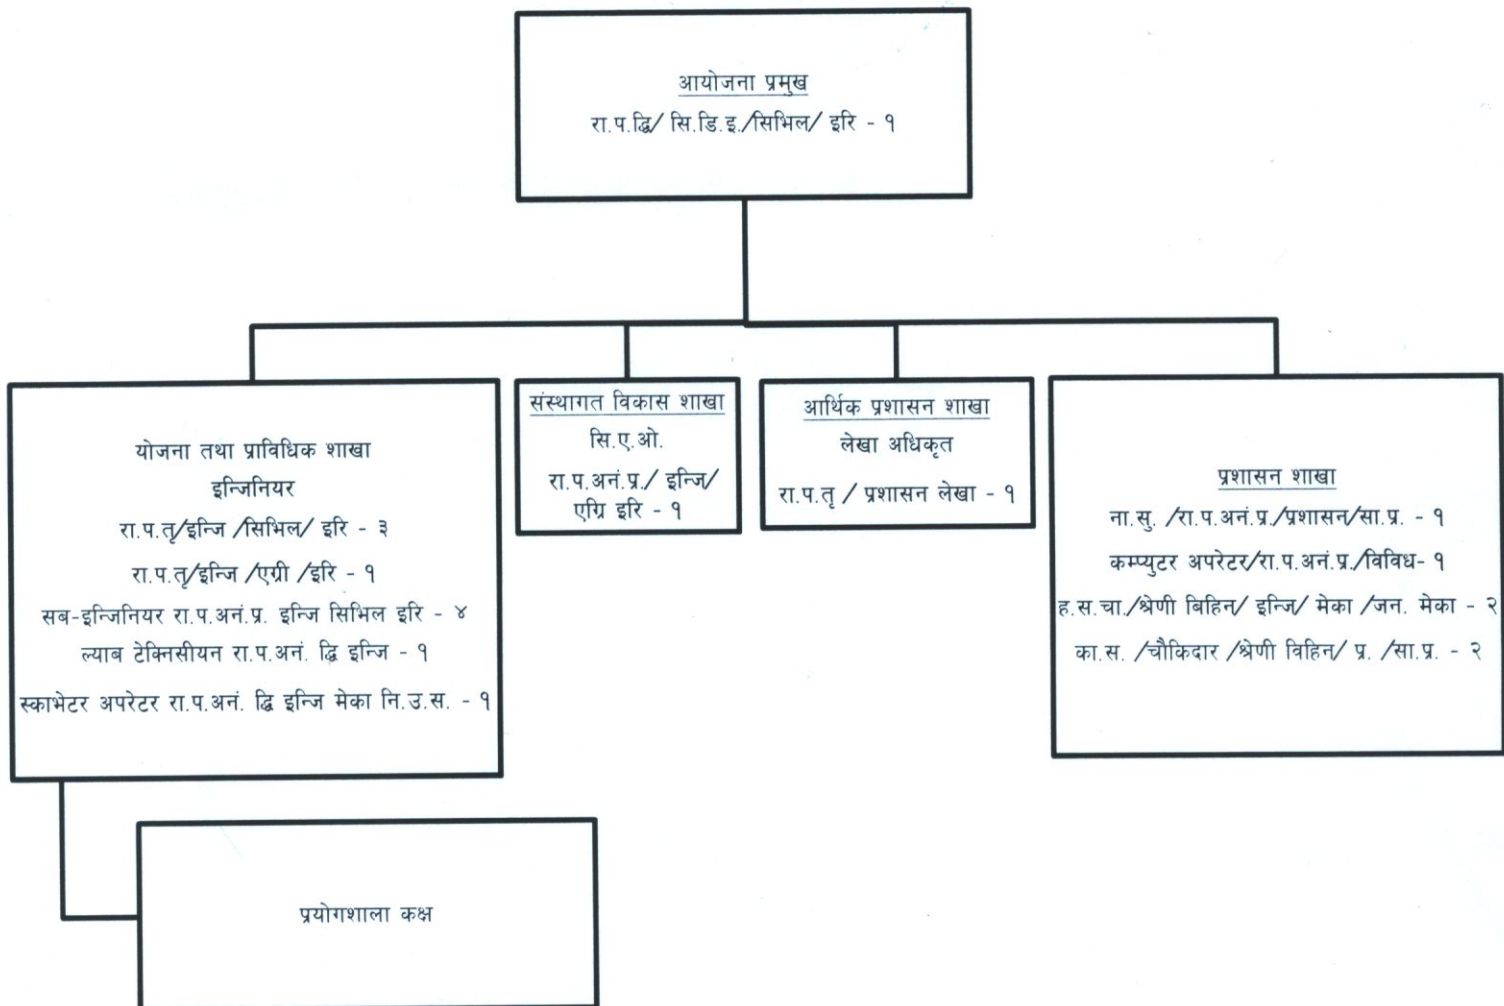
आयोजना प्रमुख
रा.प.द्वि/ सि.डि.इ./सिभिल/ इरि - १

योजना तथा प्राविधिक शाखा
इन्जिनियर
रा.प.तृ/इन्जि /सिभिल/ इरि - ३
रा.प.तृ/इन्जि /एग्री /इरि - १
सब-इन्जिनियर रा.प.अनं.प्र. इन्जि सिभिल इरि - ४
ल्याब टेक्निसीयन रा.प.अनं. द्वि इन्जि - १
स्काभेटर अपरेटर रा.प.अनं. द्वि इन्जि मेका नि.उ.स. - १

संस्थागत विकास शाखा
सि.ए.ओ.
रा.प.अनं.प्र./ इन्जि/ एग्रि इरि - १

आर्थिक प्रशासन शाखा
लेखा अधिकृत
रा.प.तृ / प्रशासन लेखा - १

प्रशासन शाखा
ना.सु. /रा.प.अनं.प्र./प्रशासन/सा.प्र. - १
कम्प्युटर अपरेटर/रा.प.अनं.प्र./विविध- १
ह.स.चा./श्रेणी बिहिन/ इन्जि/ मेका /जन. मेका - २
का.स. /चौकिदार /श्रेणी विहिन/ प्र. /सा.प्र. - २

प्रयोगशाला कक्ष